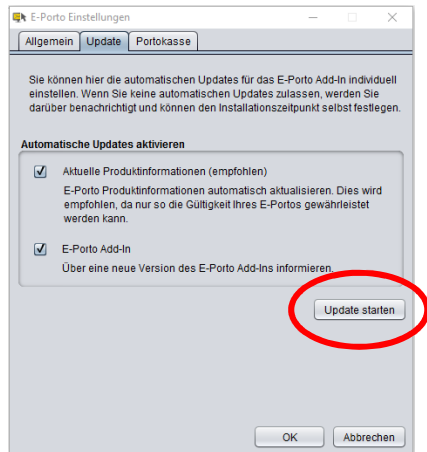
E-Porto Einstellungen

Allgemein | Update | Portokasse

Sie können hier die automatischen Updates für das E-Porto Add-In individuell einstellen. Wenn Sie keine automatischen Updates zulassen, werden Sie darüber benachrichtigt und können den Installationszeitpunkt selbst festlegen.

Automatische Updates aktivieren

Aktuelle Produktinformationen (empfohlen)

E-Porto Produktinformationen automatisch aktualisieren. Dies wird empfohlen, da nur so die Gültigkeit Ihres E-Portos gewährleistet werden kann.

E-Porto Add-In

Über eine neue Version des E-Porto Add-Ins informieren.

Update starten

OK | Abbrechen